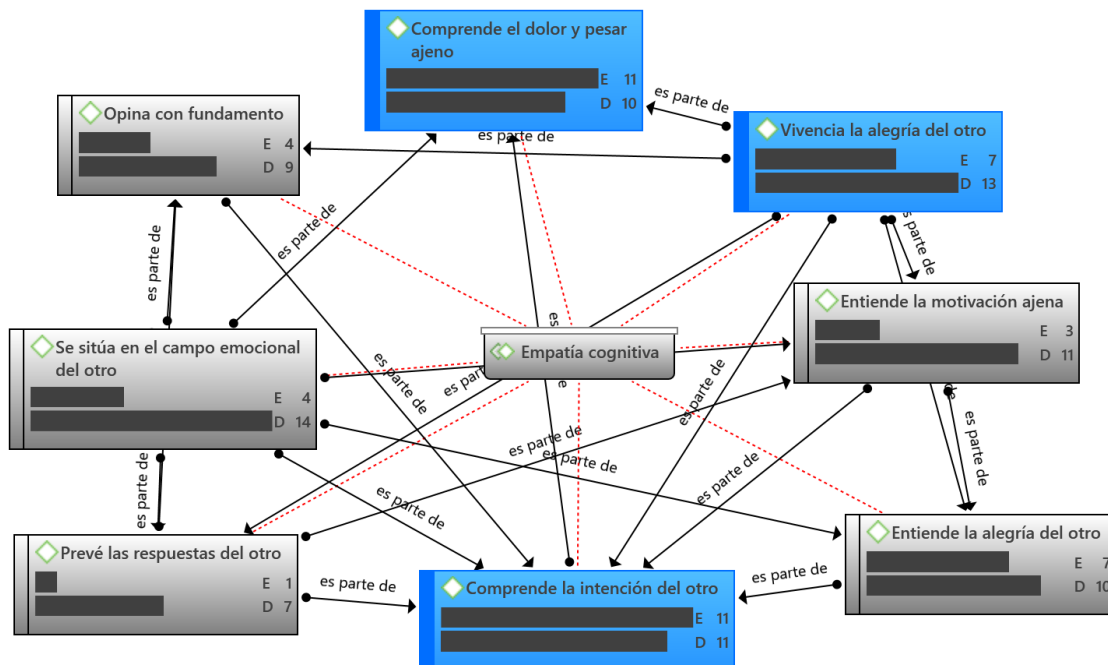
Comprende el dolor y pesar ajeno
E 11
D 10

Opina con fundamento
E 4
D 9

Vivencia la alegría del otro
E 7
D 13

es parte de

es parte de

es parte de

es parte de

es parte de

Entiende la motivación ajena
E 3
D 11

Se sitúa en el campo emocional del otro
E 4
D 14

Empatía cognitiva

es parte de

es parte de

es parte de

es parte de

es parte de

es parte de

es parte de

es parte de

es parte de

es parte de

es parte de

Entiende la alegría del otro
E 7
D 10

Prevé las respuestas del otro
E 1
D 7

es parte de

Comprende la intención del otro
E 11
D 11

es parte de